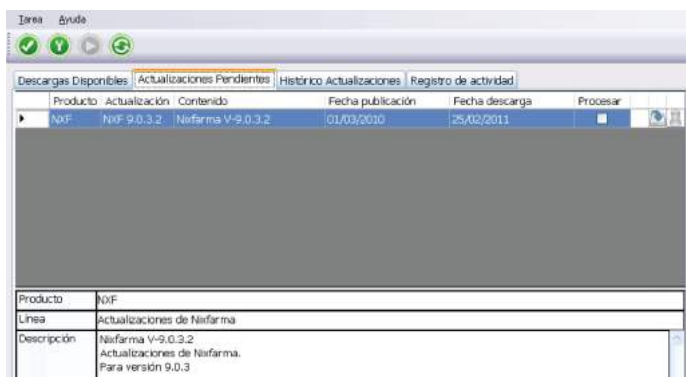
Tarea Ayuda

Descargas Disponibles | Actualizaciones Pendientes | Histórico Actualizaciones | Registro de actividad

| | Producto | Actualización | Contenido | Fecha publicación | Fecha descarga | Procesar |
|---|---|---|---|---|---|---|
| ▸ | NXF | NXF 9.0.3.2 | Nixfarma V-9.0.3.2 | 01/03/2010 | 25/02/2011 | |

| | |
|---|---|
| Producto | NXF |
| Linea | Actualizaciones de Nixfarma |
| Descripción | Nixfarma V-9.0.3.2 Actualizaciones de Nixfarma. Para versión 9.0.3 |